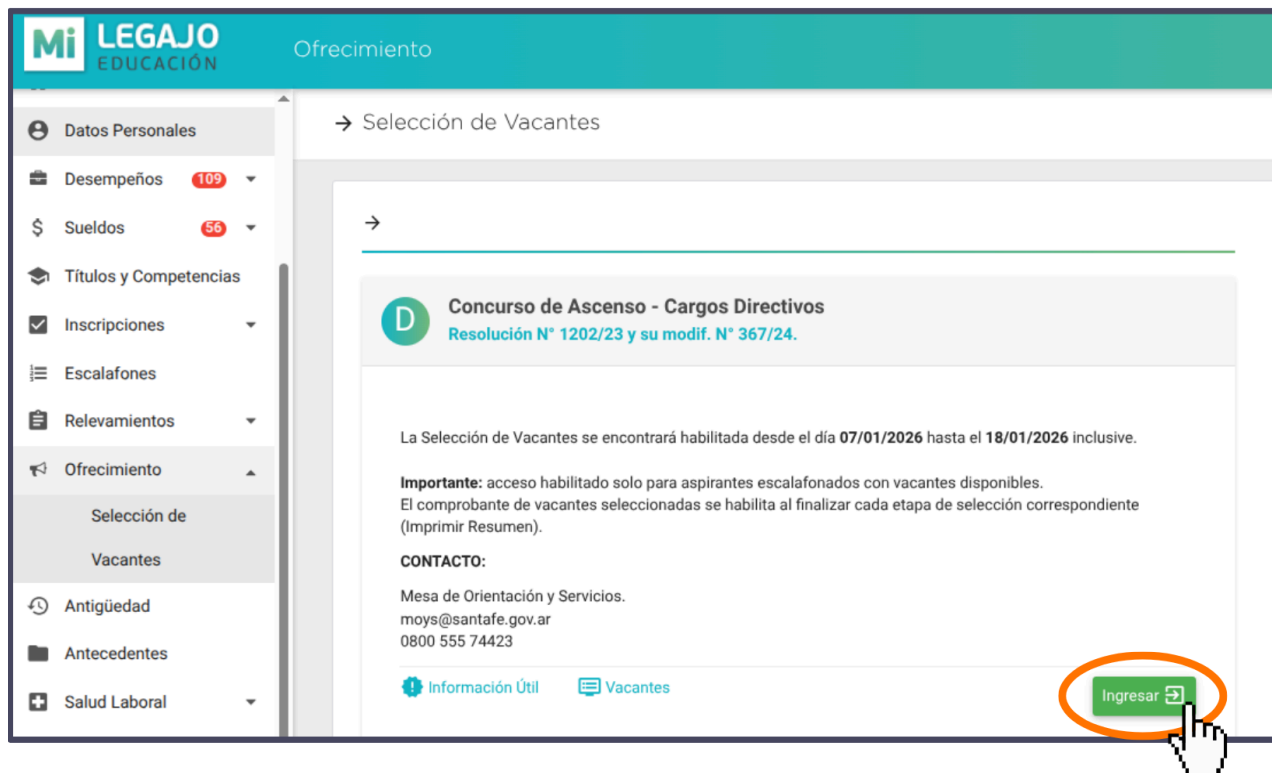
Mi LEGAJO EDUCACIÓN

Ofrecimiento

Datos Personales
Desempeños 109
Sueldos 56
Títulos y Competencias
Inscripciones
Escalafones
Relevamientos
Ofrecimiento
Selección de Vacantes
Antigüedad
Antecedentes
Salud Laboral

→ Selección de Vacantes

→

D

Concurso de Ascenso - Cargos Directivos
Resolución N° 1202/23 y su modif. N° 367/24.

La Selección de Vacantes se encontrará habilitada desde el día **07/01/2026** hasta el **18/01/2026** inclusive.

**Importante:** acceso habilitado solo para aspirantes escalafonados con vacantes disponibles.
El comprobante de vacantes seleccionadas se habilita al finalizar cada etapa de selección correspondiente (Imprimir Resumen).

**CONTACTO:**

Mesa de Orientación y Servicios.
moys@santafe.gov.ar
0800 555 74423

Información Útil
Vacantes
Ingresar